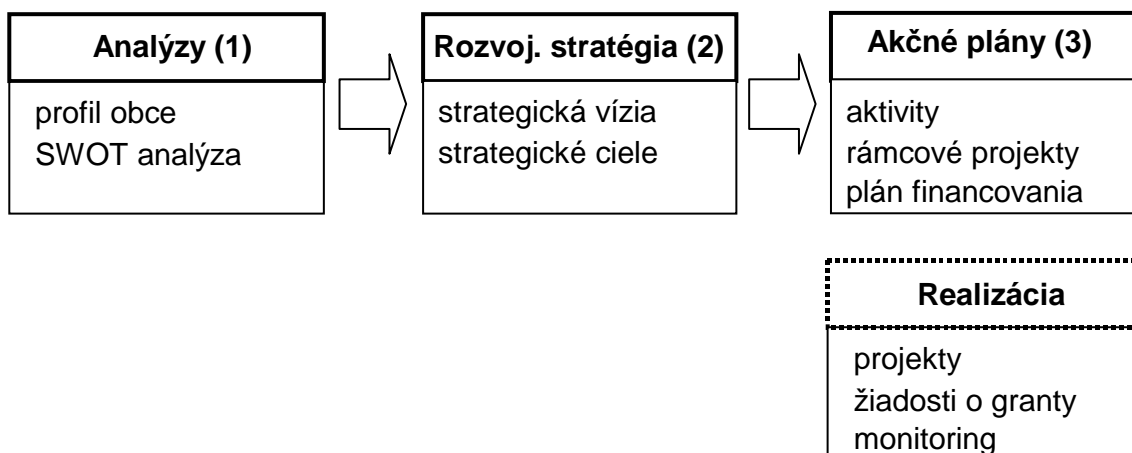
Analýzy (1)

profil obce
SWOT analýza

Rozvoj. stratégia (2)

strategická vízia
strategické ciele

Akčné plány (3)

aktivity
rámcové projekty
plán financovania

Realizácia

projekty
žiadosti o granty
monitoring